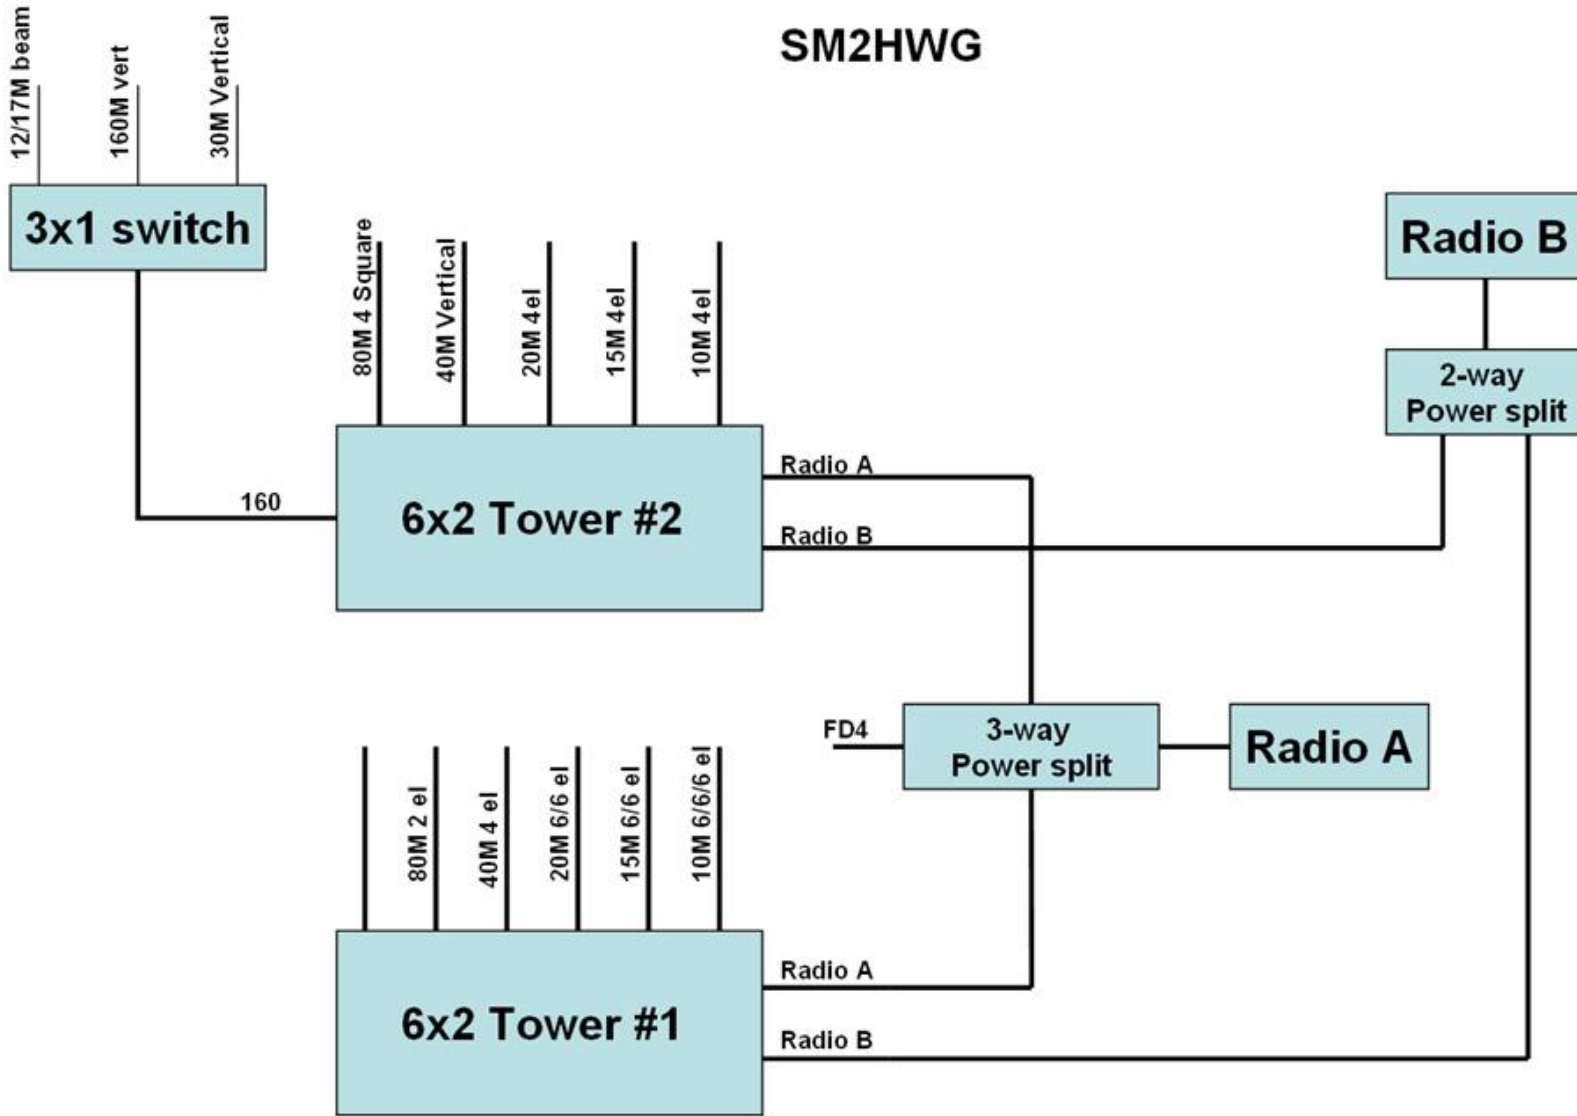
12/17M beam
160M vert
30M Vertical

SM2HWG

3x1 switch

80M 4 Square
40M Vertical
20M 4el
15M 4el
10M 4el

Radio B

2-way Power split

160

6x2 Tower #2

Radio A
Radio B

FD4

3-way Power split

Radio A

80M 2 el
40M 4 el
20M 6/6 el
15M 6/6 el
10M 6/6/6 el

6x2 Tower #1

Radio A
Radio B